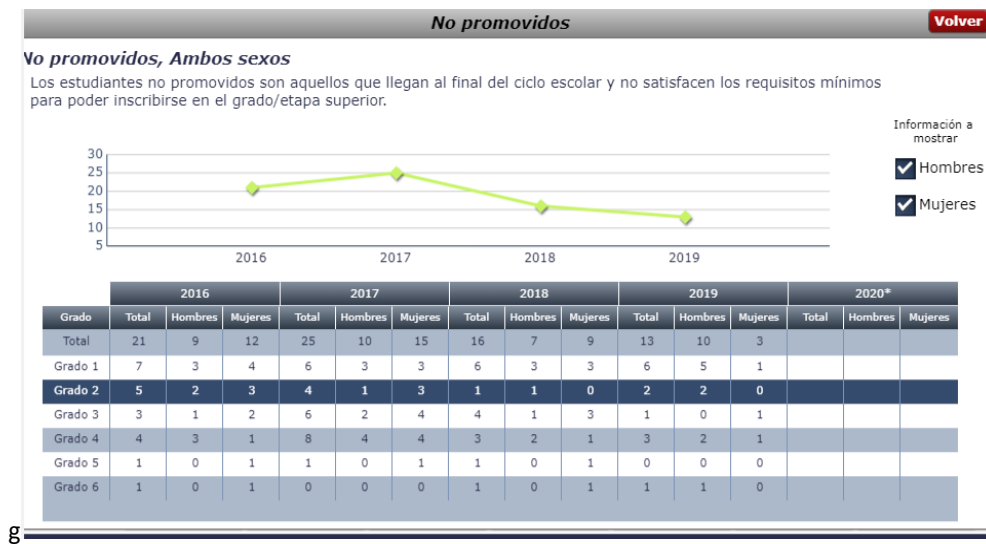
No promovidos

Volver

No promovidos, Ambos sexos

Los estudiantes no promovidos son aquellos que llegan al final del ciclo escolar y no satisfacen los requisitos mínimos para poder inscribirse en el grado/etapa superior.

Información a mostrar

Hombres

Mujeres

30
25
20
15
10
5

2016 2017 2018 2019

| Grado | 2016 Total | 2016 Hombres | 2016 Mujeres | 2017 Total | 2017 Hombres | 2017 Mujeres | 2018 Total | 2018 Hombres | 2018 Mujeres | 2019 Total | 2019 Hombres | 2019 Mujeres | 2020* Total | 2020* Hombres | 2020* Mujeres |
|---|---|---|---|---|---|---|---|---|---|---|---|---|---|---|---|
| Total | 21 | 9 | 12 | 25 | 10 | 15 | 16 | 7 | 9 | 13 | 10 | 3 | | | |
| Grado 1 | 7 | 3 | 4 | 6 | 3 | 3 | 6 | 3 | 3 | 6 | 5 | 1 | | | |
| Grado 2 | 5 | 2 | 3 | 4 | 1 | 3 | 1 | 1 | 0 | 2 | 2 | 0 | | | |
| Grado 3 | 3 | 1 | 2 | 6 | 2 | 4 | 4 | 1 | 3 | 1 | 0 | 1 | | | |
| Grado 4 | 4 | 3 | 1 | 8 | 4 | 4 | 3 | 2 | 1 | 3 | 2 | 1 | | | |
| Grado 5 | 1 | 0 | 1 | 1 | 0 | 1 | 1 | 0 | 1 | 0 | 0 | 0 | | | |
| Grado 6 | 1 | 0 | 1 | 0 | 0 | 0 | 1 | 0 | 1 | 1 | 1 | 0 | | | |

g